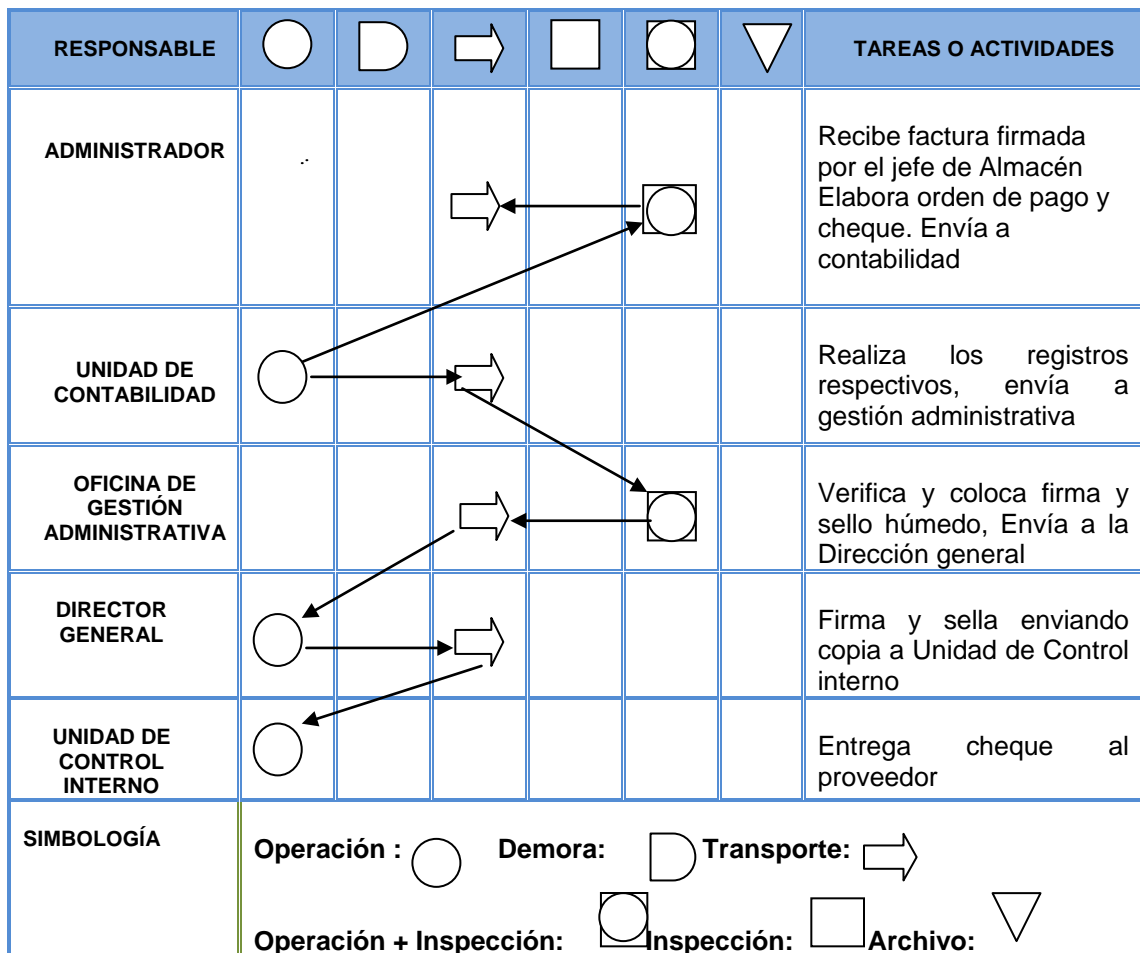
| RESPONSABLE | | | | | | | TAREAS O ACTIVIDADES |
|---|---|---|---|---|---|---|---|
| ADMINISTRADOR | | | | | | | Recibe factura firmada por el jefe de Almacén Elabora orden de pago y cheque. Envía a contabilidad |
| UNIDAD DE CONTABILIDAD | | | | | | | Realiza los registros respectivos, envía a gestión administrativa |
| OFICINA DE GESTIÓN ADMINISTRATIVA | | | | | | | Verifica y coloca firma y sello húmedo, Envía a la Dirección general |
| DIRECTOR GENERAL | | | | | | | Firma y sella enviando copia a Unidad de Control interno |
| UNIDAD DE CONTROL INTERNO | | | | | | | Entrega cheque al proveedor |
| SIMBOLOGÍA | Operación : Demora: Transporte: Operación + Inspección: Inspección: Archivo: | | | | | | |